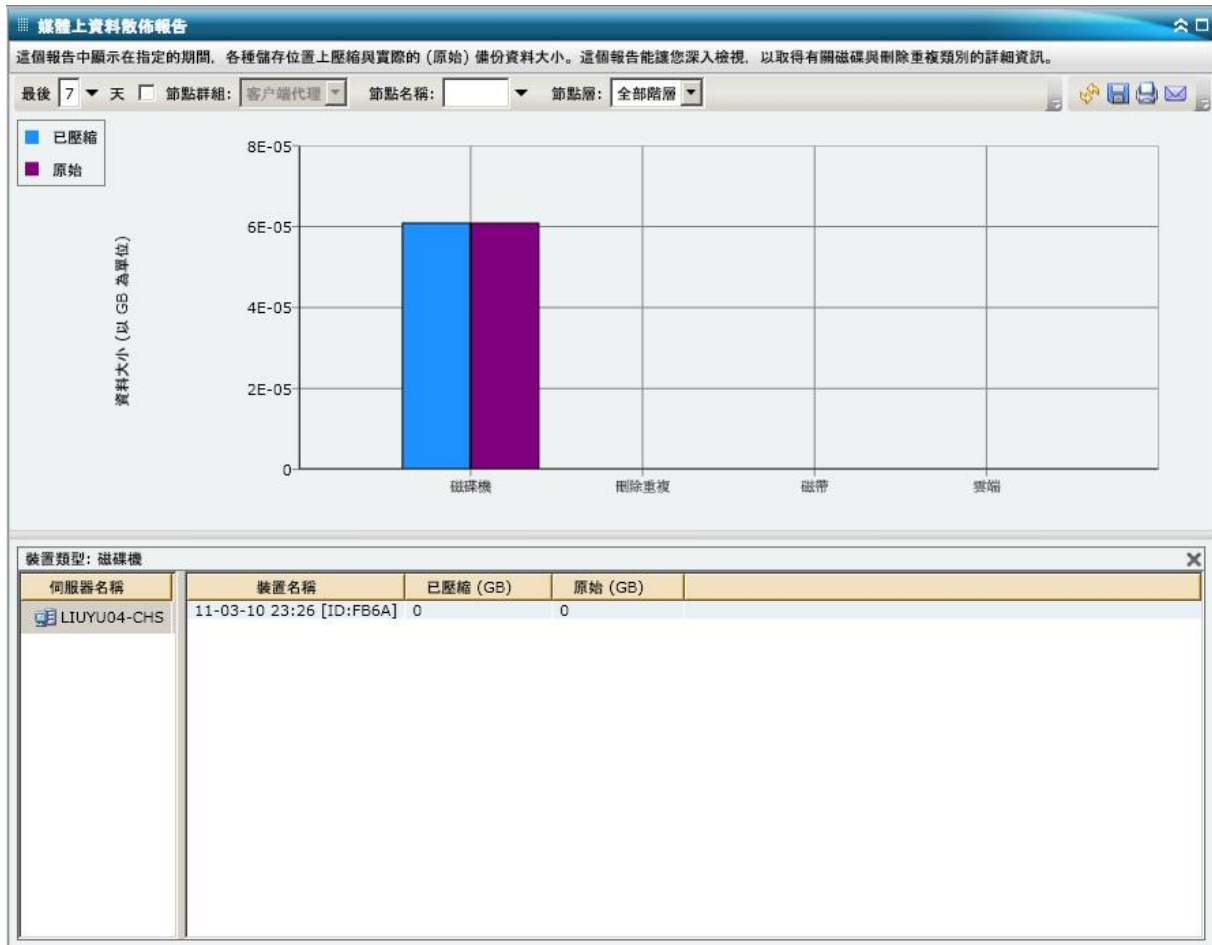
媒體上資料散佈報告

這個報告中顯示在指定的期間，各種儲存位置上壓縮與實際的 (原始) 備份資料大小。這個報告能讓您深入檢視，以取得有關磁碟與刪除重複類別的詳細資訊。

最後 7 天 節點群組: 客户端代理 節點名稱: 節點層: 全部階層

已壓縮
原始

資料大小 (以 GB 為單位)

8E-05
6E-05
4E-05
2E-05
0

磁碟機 刪除重複 磁帶 雲端

裝置類型: 磁碟機

| 伺服器名稱 |
|---|
| LIUYU04-CHS |

| 裝置名稱 | 已壓縮 (GB) | 原始 (GB) |
|---|---|---|
| 11-03-10 23:26 [ID:FB6A] | 0 | 0 |